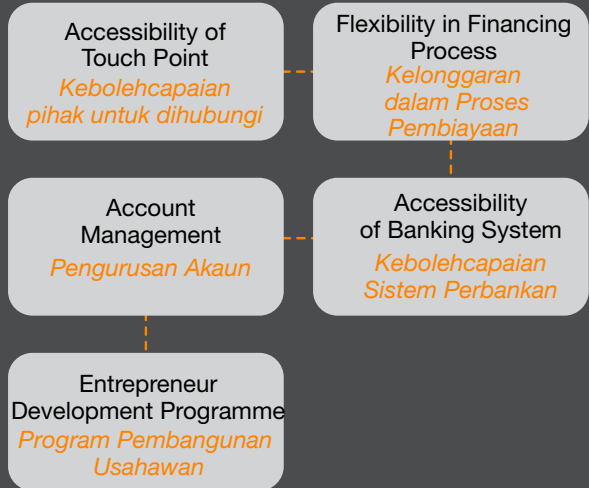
Accessibility of Touch Point
Kebolehcapaian pihak untuk dihubungi

Flexibility in Financing Process
Kelonggaran dalam Proses Pembiayaan

Account Management
Pengurusan Akaun

Accessibility of Banking System
Kebolehcapaian Sistem Perbankan

Entrepreneur Development Programme
Program Pembangunan Usahawan